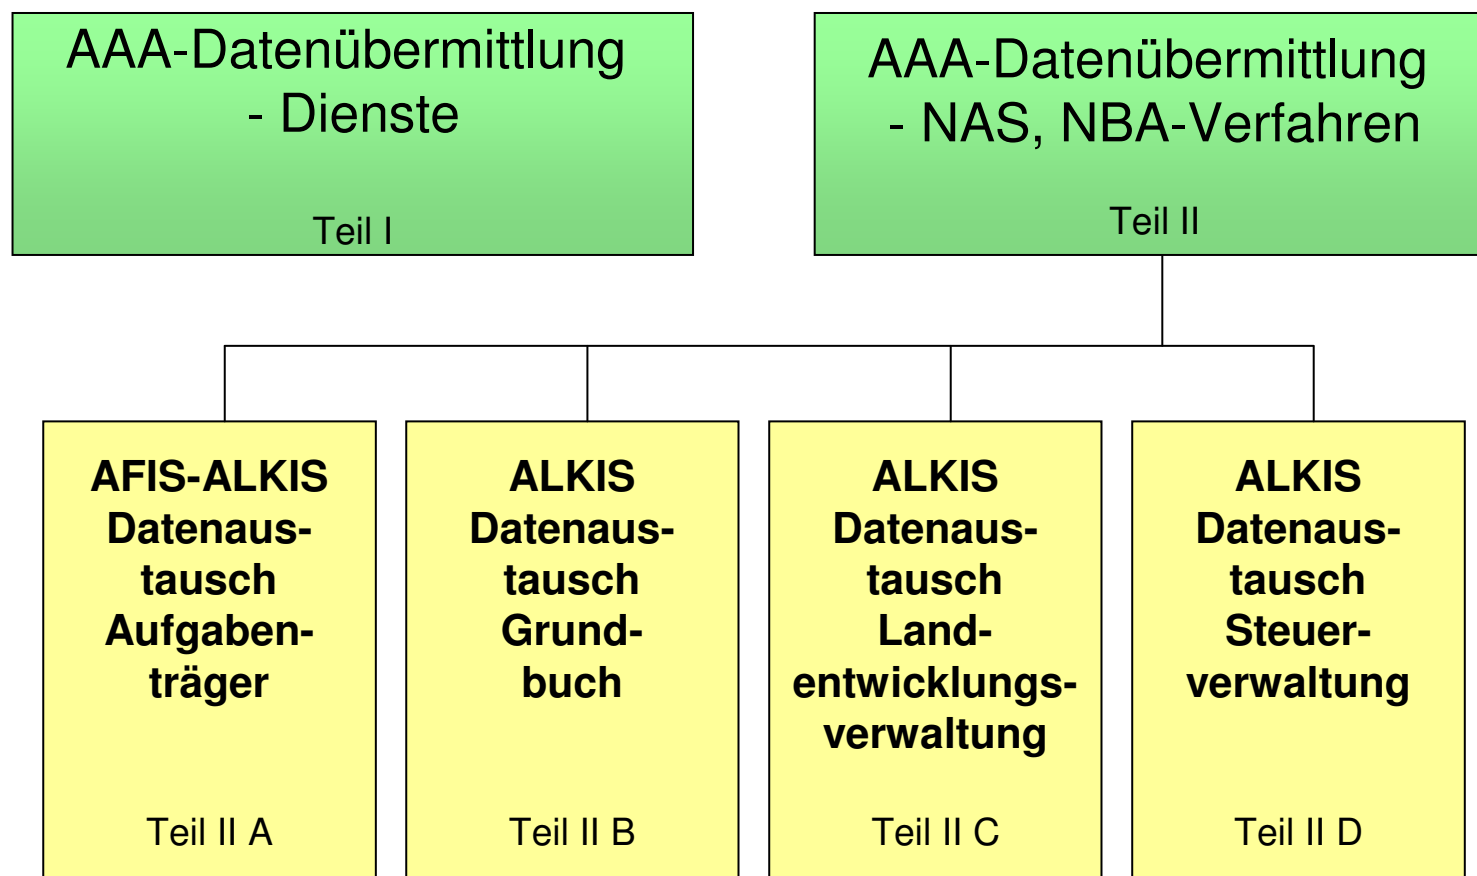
AAA-Datenübermittlung - Dienste

Teil I

AAA-Datenübermittlung - NAS, NBA-Verfahren

Teil II

AFIS-ALKIS Datenaustausch Aufgabenträger

Teil II A

ALKIS Datenaustausch Grundbuch

Teil II B

ALKIS Datenaustausch Landentwicklungsverwaltung

Teil II C

ALKIS Datenaustausch Steuerverwaltung

Teil II D